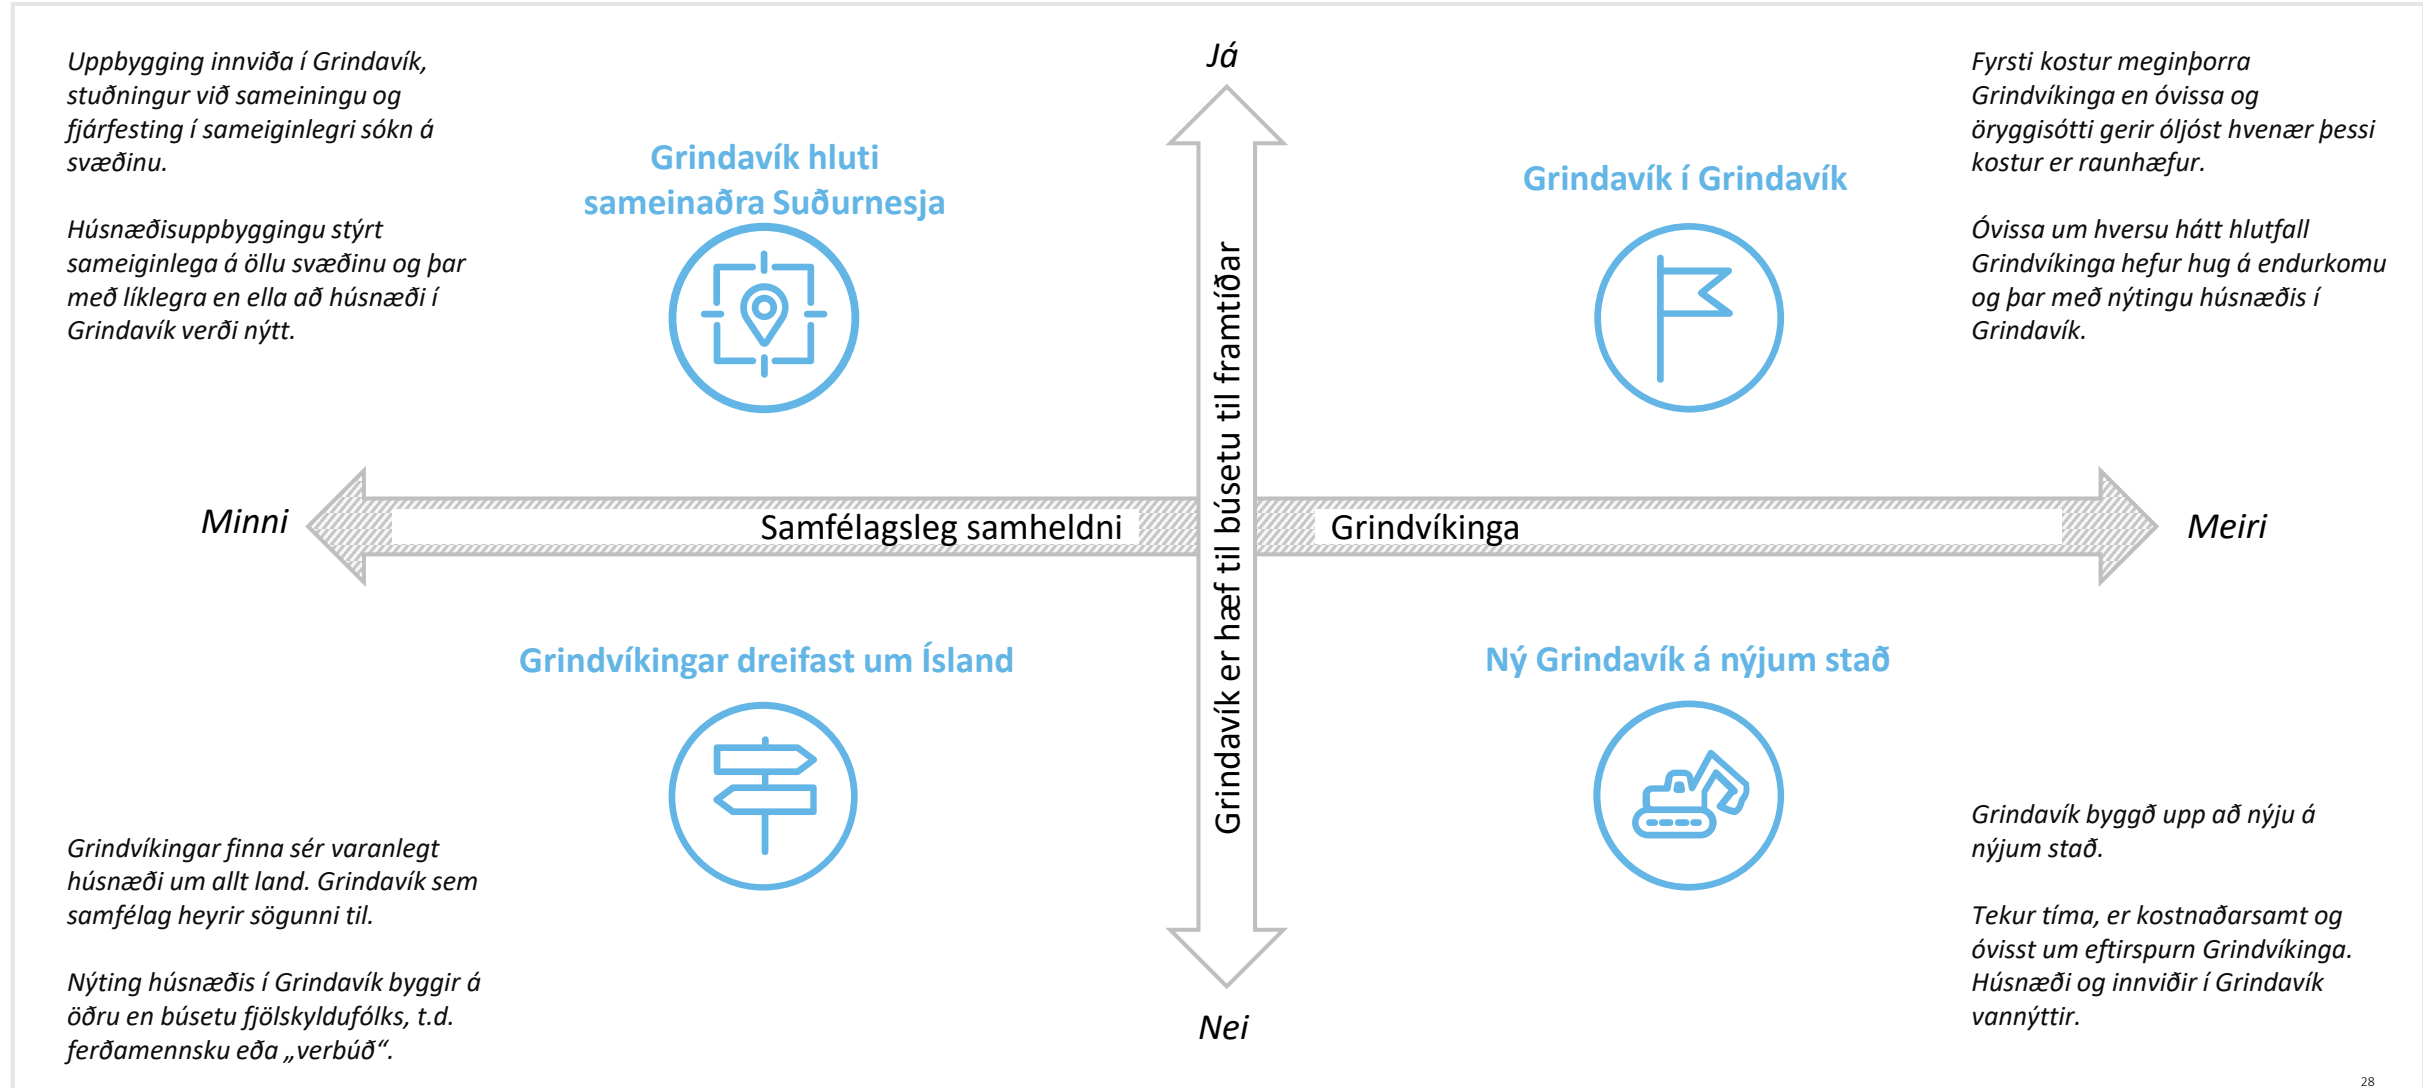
Uppbygging innviða í Grindavík, stuðningur við sameiningu og fjárfesting í sameiginlegri sókn á svæðinu.

Húsnæðisuppbyggingu stýrt sameiginlega á öllu svæðinu og þar með líklegra en ella að húsnæði í Grindavík verði nýtt.

Já

Fyrsti kostur meginþorra Grindvíkinga en óvissa og öryggisótti gerir óljóst hvenær þessi kostur er raunhæfur.

Óvissa um hversu hátt hlutfall Grindvíkinga hefur hug á endurkomu og þar með nýtingu húsnæðis í Grindavík.

Grindavík hluti sameinaðra Suðurnesja

Grindavík í Grindavík

Grindavík er hæf til búsetu til framtíðar

Minni

Samfélagsleg samheldni

Grindvíkinga

Meiri

Grindvíkingar dreifast um Ísland

Ný Grindavík á nýjum stað

Grindvíkingar finna sér varanlegt húsnæði um allt land. Grindavík sem samfélag heyrir sögunni til.

Nýting húsnæðis í Grindavík byggir á öðru en búsetu fjölskyldufólks, t.d. ferðamennsku eða „verbúð“.

Nei

Grindavík byggð upp að nýju á nýjum stað.

Tekur tíma, er kostnaðarsamt og óvisst um eftirspurn Grindvíkinga. Húsnæði og innviðir í Grindavík vannýttir.

28